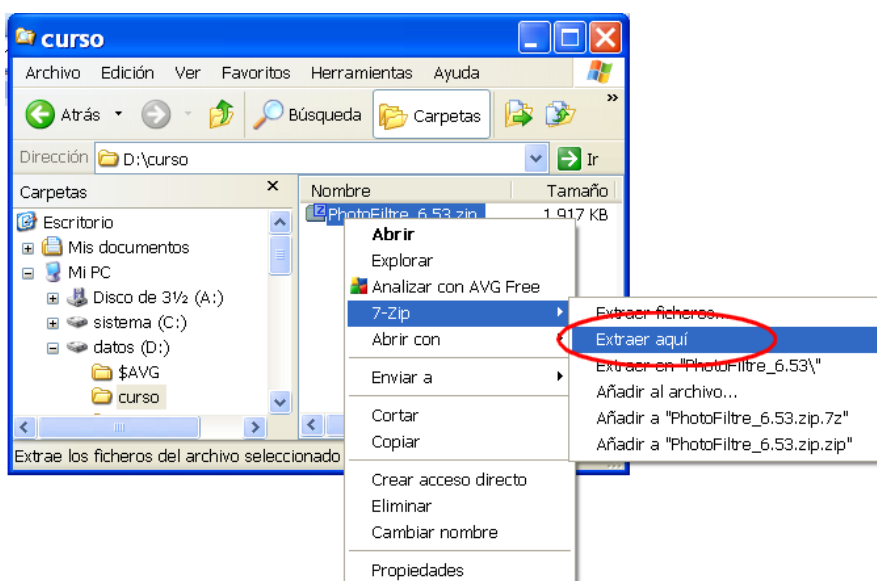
curso

Archivo Edición Ver Favoritos Herramientas Ayuda

Atrás Búsqueda Carpetas

Dirección D:\curso Ir

Carpetas ×

Escritorio
Mis documentos
Mi PC
Disco de 3½ (A:)
sistema (C:)
datos (D:)
$AVG
curso

Nombre Tamaño
PhotoFiltre_6.53.zip 1.917 KB

Abrir
Explorar
Analizar con AVG Free
7-Zip
Abrir con
Enviar a
Cortar
Copiar
Crear acceso directo
Eliminar
Cambiar nombre
Propiedades

Extraer ficheros...
Extraer aquí
Extraer en "PhotoFiltre_6.53\"
Añadir al archivo...
Añadir a "PhotoFiltre_6.53.zip.7z"
Añadir a "PhotoFiltre_6.53.zip.zip"

Extrae los ficheros del archivo seleccionado